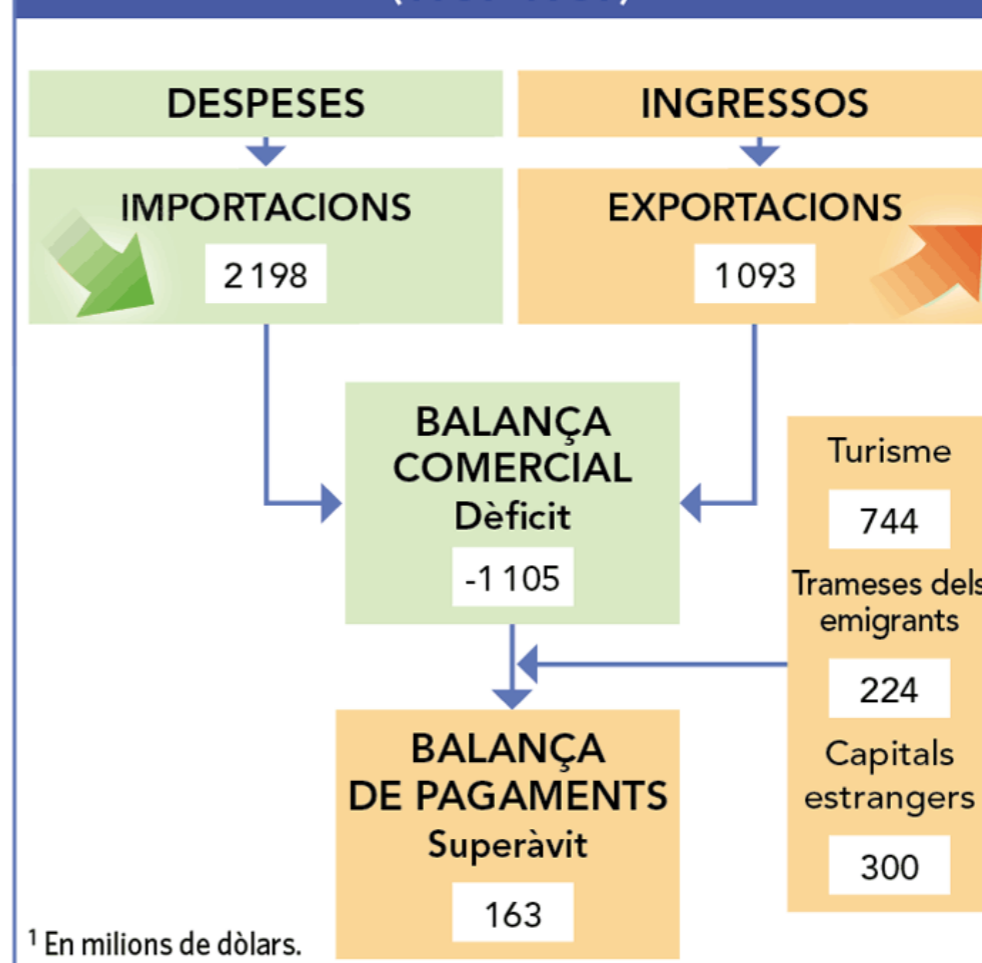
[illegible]

DESPESES

INGRESSOS

IMPORTACIONS

2 198

EXPORTACIONS

1 093

BALANÇA COMERCIAL
Dèficit

-1 105

Turisme

744

Trameses dels emigrants

224

Capitals estrangers

300

BALANÇA DE PAGAMENTS
Superàvit

163

$^1$ En milions de dòlars.